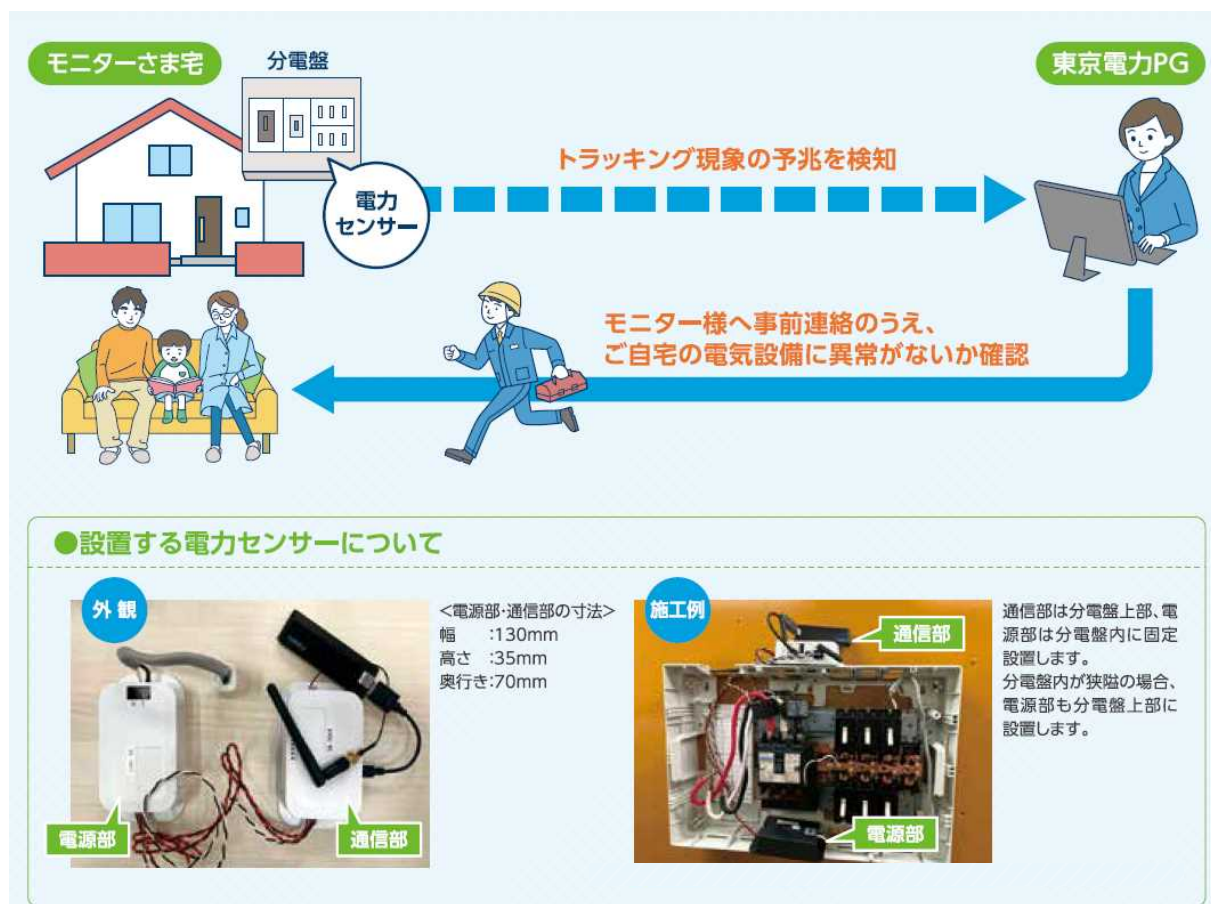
モニターさま宅

分電盤

電力センサー

トラッキング現象の予兆を検知

東京電力PG

モニター様へ事前連絡のうえ、ご自宅の電気設備に異常がないか確認

●設置する電力センサーについて

外観

電源部

通信部

<電源部·通信部の寸法>
幅　:130mm
高さ　:35mm
奥行き:70mm

施工例

通信部

電源部

通信部は分電盤上部、電源部は分電盤内に固定設置します。
分電盤内が狭隘の場合、電源部も分電盤上部に設置します。